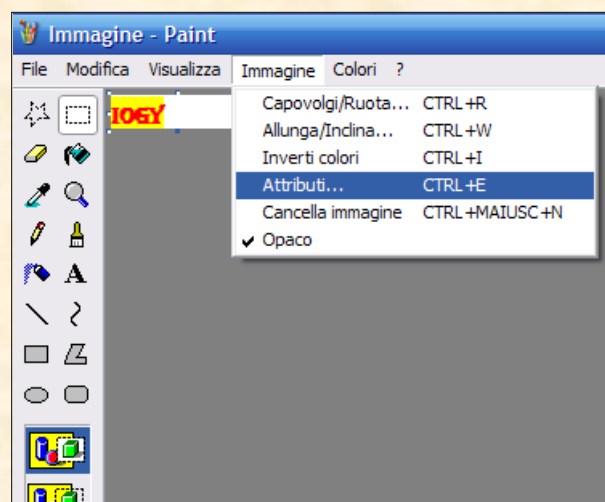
Immagine - Paint

File Modifica Visualizza Immagine Colori ?

IOGY

Capovolgi/Ruota... CTRL+R
Allunga/Inclina... CTRL+W
Inverti colori CTRL+I
Attributi... CTRL+E
Cancella immagine CTRL+MAIUSC+N
✔ Opaco

A